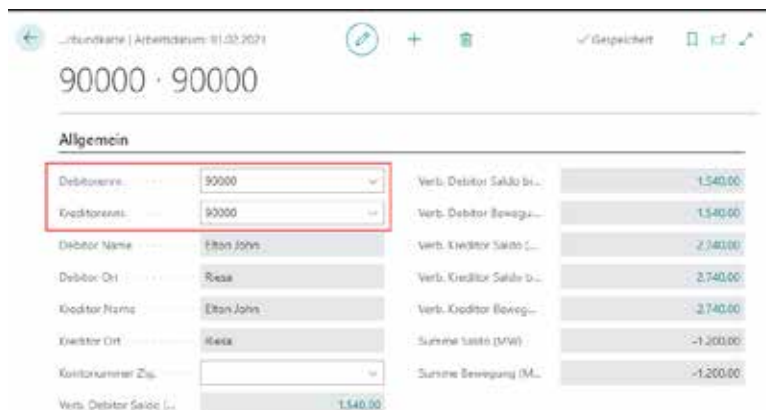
...rbundkarte | Arbeitsdatum: 01.02.2021

✓ Gespeichert

90000 · 90000

Allgemein

| | | | |
|---|---|---|---|
| Debitorenr. | 90000 | Verb. Debitor Saldo bi... | 1.540,00 |
| Kreditorenr. | 90000 | Verb. Debitor Bewegu... | 1.540,00 |
| Debitor Name | Elton John | Verb. Kreditor Saldo (... | 2.740,00 |
| Debitor Ort | Riesa | Verb. Kreditor Saldo b... | 2.740,00 |
| Kreditor Name | Elton John | Verb. Kreditor Beweg... | 2.740,00 |
| Kreditor Ort | Riesa | Summe Saldo (MW) | -1.200,00 |
| Kontonummer Zw. | | Summe Bewegung (M... | -1.200,00 |
| Verb. Debitor Saldo (... | 1.540,00 | | |